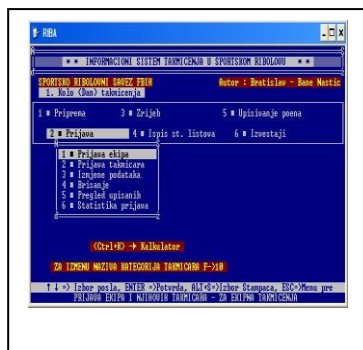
RIBA

* * INFORMACIONI SISTEM TAKMICENJA U SPORTSKOM RIBOLOVU * *

SPORTSKO RIBOLOVNI SAVEZ FBIH
Autor : Bratislav - Bane Nastic

1. Kolo (Dan) takmicenja

1 ■ Priprema
3 ■ Zrijeb
5 ■ Upisivanje poena

2 ■ Prijava
4 ■ Ispis st. listova
6 ■ Izvestaji

1 ■ Prijava ekipa
2 ■ Prijava takmicara
3 ■ Izmjene podataka
4 ■ Brisanje
5 ■ Pregled upisanih
6 ■ Statistika prijava

<Ctrl+K> → Kalkulator

ZA IZMJENU NAZIVA KATEGORIJA TAKMICARA F-10

↑ ↓ -> Izbor posla, ENTER ->Potvrda, ALT+S->Izbor Stampaca, ESC->Menu pre

PRIJAVA EKIPA I NJIHOVIH TAKMICARA - ZA EKIPNA TAKMICENJA